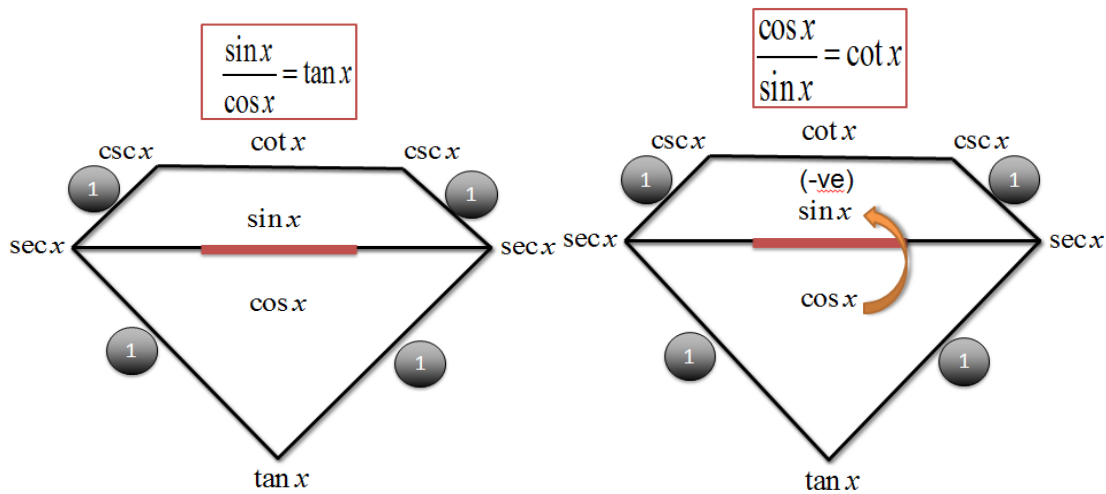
$\frac{\sin x}{\cos x} = \tan x$

$\csc x$ $\cot x$ $\csc x$

1 1

$\sin x$

$\sec x$ $\sec x$

$\cos x$

1 1

$\tan x$

$\frac{\cos x}{\sin x} = \cot x$

$\csc x$ $\cot x$ $\csc x$

1 1

(-ve)

$\sin x$

$\sec x$ $\sec x$

$\cos x$

1 1

$\tan x$